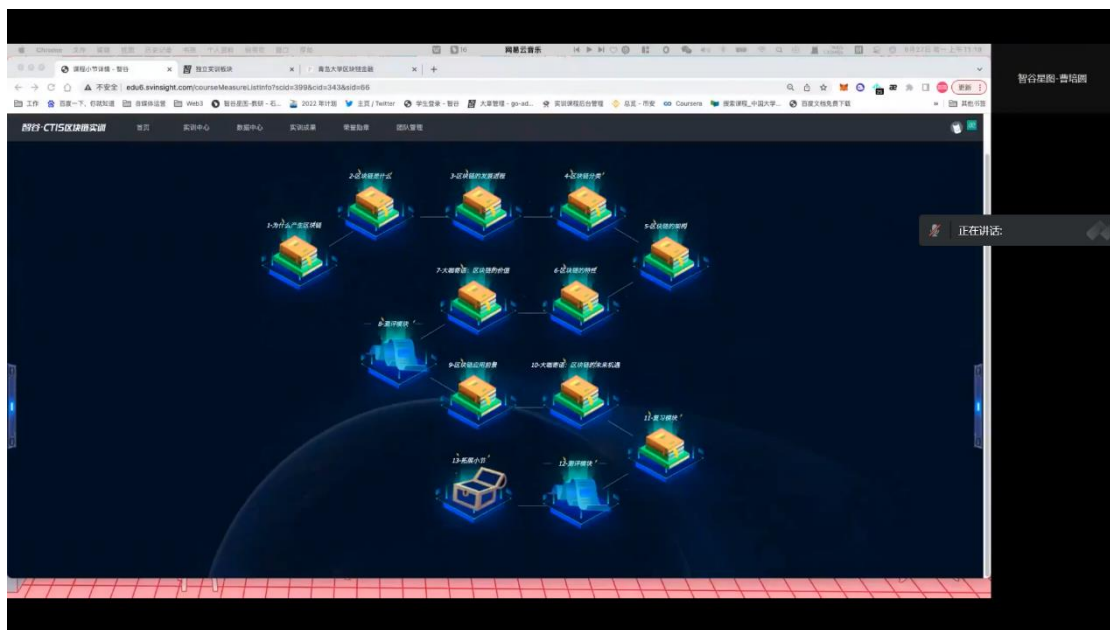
Chrome 文件 编辑 视图 历史记录 书签 个人资料 标签页 窗口 帮助

网易云音乐

课程小节详情 - 智谷 ×
独立实训模块 ×
青岛大学区块链实验 ×
+

不安全 | edu6.svinsight.com/courseMeasureListInfo?scid=399&cid=343&sid=66

更新

工作 百度一下，你就知道 自媒体运营 Web3 智谷星图-教研-石... 2022 年计划 主页 / Twitter 学生登录 - 智谷 大课管理 - go-ad... 实训课程后台管理 总览 - 币安 Coursera 搜索课程_中国大学... 百度文档免费下载 » 其他书签

智谷·CTIS区块链实训 首页 实训中心 数据中心 实训成果 荣誉勋章 团队管理

智谷星图-曹培圆

正在讲话:

1-为什么产生区块链
2-区块链是什么
3-区块链的发展进程
4-区块链分类
5-区块链的架构
6-区块链的特性
7-大咖看链：区块链的价值
8-测评模块
9-区块链应用前景
10-大咖看链：区块链的未来机遇
11-复习模块
12-测评模块
13-拓展小节